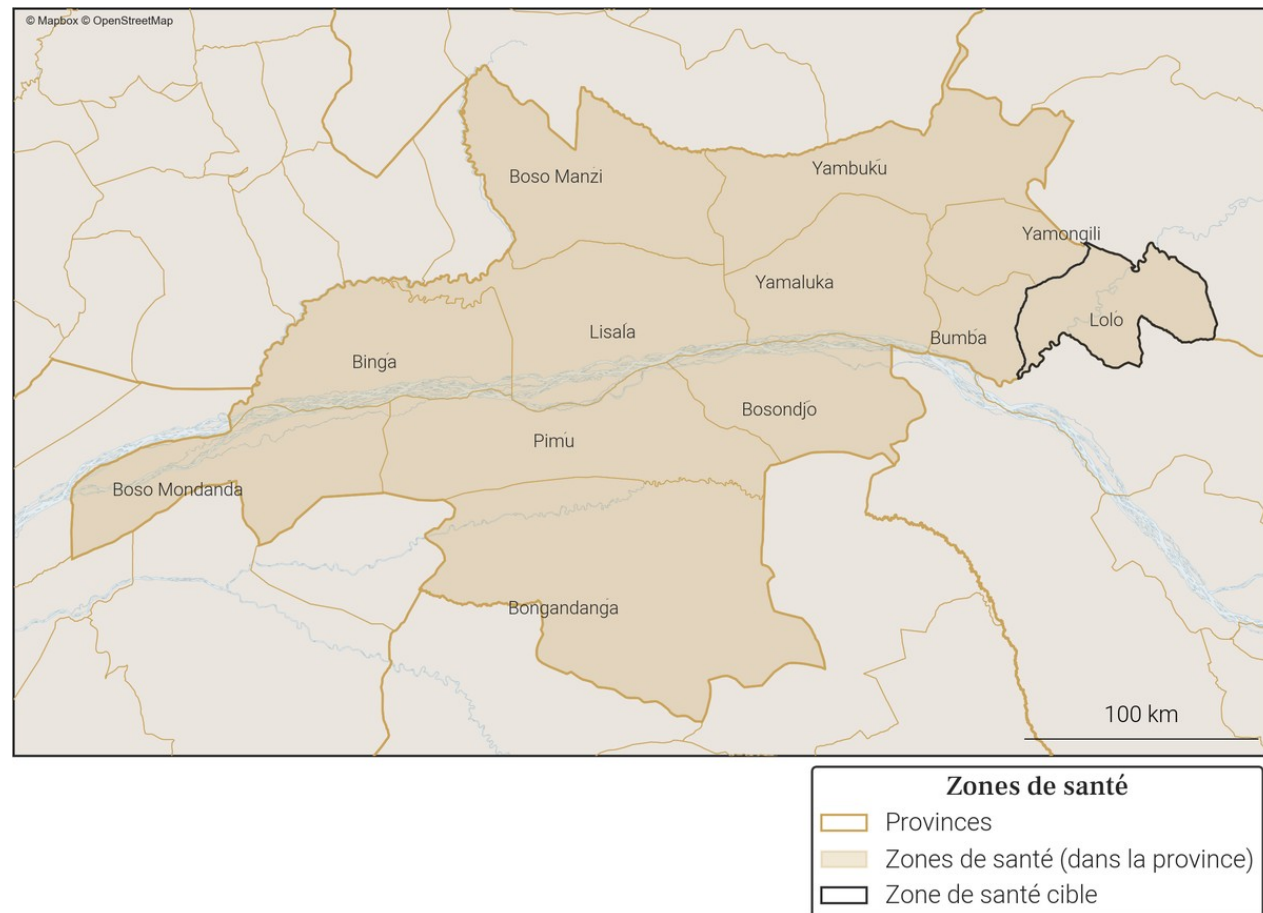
© Mapbox © OpenStreetMap

Boso Manzi
Yambuku
Yamongili
Yamaluka
Lolo
Lisala
Bumba
Binga
Bosondjo
Pimu
Boso Mondanda
Bongandanga

100 km

Zones de santé
Provinces
Zones de santé (dans la province)
Zone de santé cible